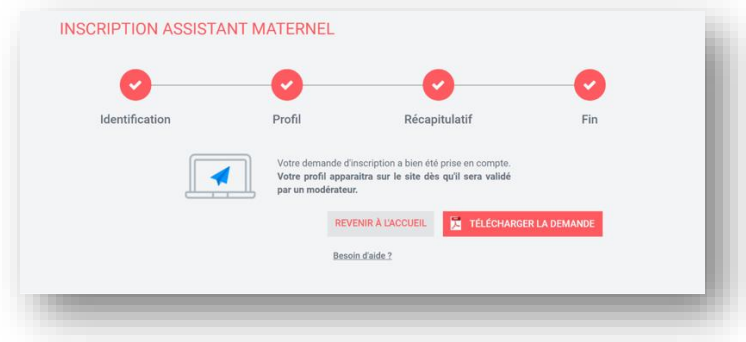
INSCRIPTION ASSISTANT MATERNEL

Identification

Profil

Récapitulatif

Fin

Votre demande d'inscription a bien été prise en compte. **Votre profil apparaitra sur le site dès qu'il sera validé par un modérateur.**

REVENIR À L'ACCUEIL

TÉLÉCHARGER LA DEMANDE

Besoin d'aide ?